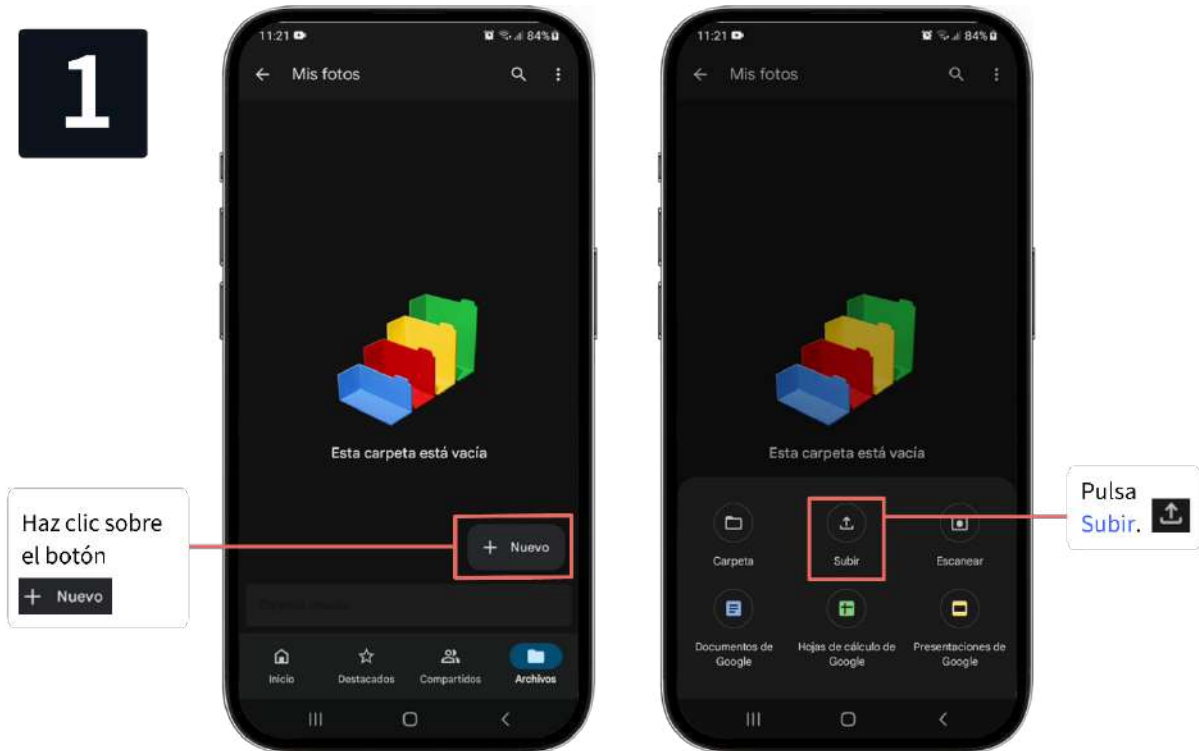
1

11:21 84%

Mis fotos

Esta carpeta está vacía

Haz clic sobre el botón

+ Nuevo

+ Nuevo

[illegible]

Inicio

Destacados

Compartidos

Archivos

11:21 84%

Mis fotos

Esta carpeta está vacía

Carpeta

Subir

Escanear

Documentos de Google

Hojas de cálculo de Google

Presentaciones de Google

Pulsa Subir.